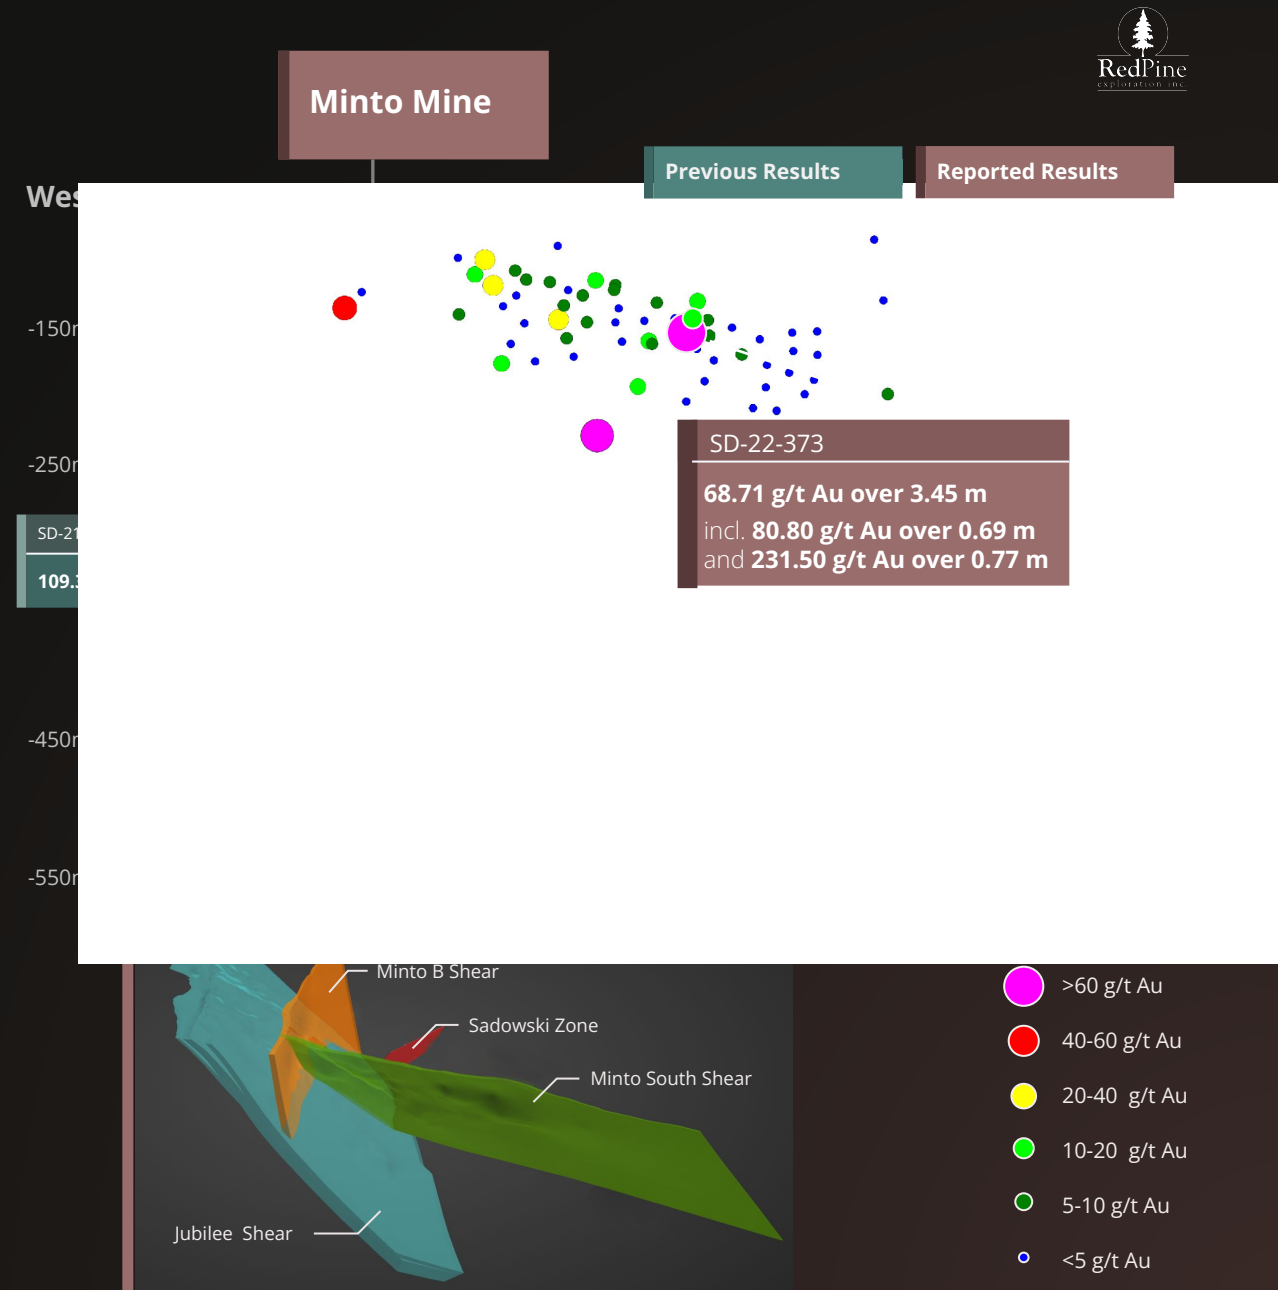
RedPine
exploration inc

Minto Mine

Previous Results

Reported Results

Wes

-150r

-250r

SD-21

109.3

-450r

-550r

SD-22-373

68.71 g/t Au over 3.45 m

incl. 80.80 g/t Au over 0.69 m
and 231.50 g/t Au over 0.77 m

Minto B Shear

Sadowski Zone

Minto South Shear

Jubilee Shear

>60 g/t Au

40-60 g/t Au

20-40 g/t Au

10-20 g/t Au

5-10 g/t Au

<5 g/t Au